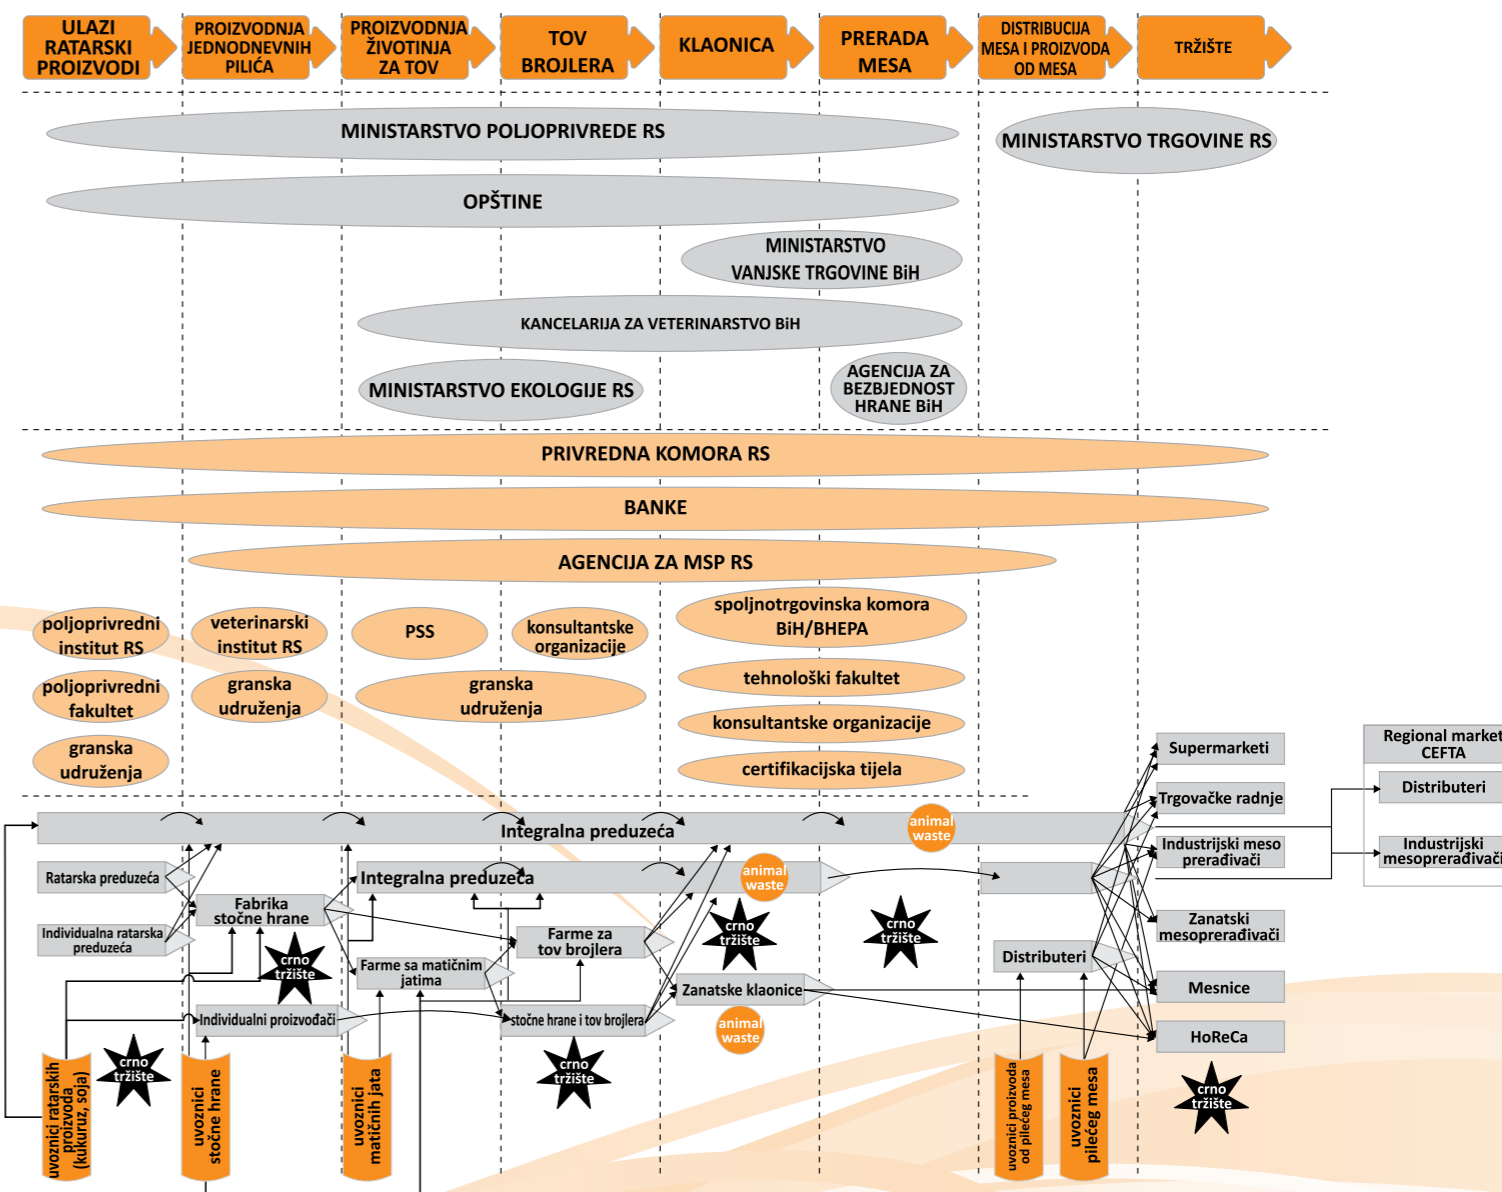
ULAZI RATARSKI PROIZVODI

PROIZVODNJA JEDNODNEVNIH PILIĆA

PROIZVODNJA ŽIVOTINJA ZA TOV

TOV BROJLERA

KLAONICA

PRERADA MESA

DISTRIBUCIJA MESA I PROIZVODA OD MESA

TRŽIŠTE

MINISTARSTVO POLJOPRIVREDE RS

MINISTARSTVO TRGOVINE RS

OPŠTINE

MINISTARSTVO VANJSKE TRGOVINE BiH

KANCELARIJA ZA VETERINARSTVO BiH

MINISTARSTVO EKOLOGIJE RS

AGENCIJA ZA BEZBJEDNOST HRANE BiH

PRIVREDNA KOMORA RS

BANKE

AGENCIJA ZA MSP RS

poljoprivredni institut RS

veterinarski institut RS

PSS

konsultantske organizacije

spoljnotrgovinska komora BiH/BHEPA

poljoprivredni fakultet

granska udruženja

granska udruženja

tehnološki fakultet

granska udruženja

konsultantske organizacije

certifikacijska tijela

Supermarketi

Regional market CEFTA

Distributeri

Trgovačke radnje

Industrijski meso prerađivači

Industrijski mesoprerađivači

Integralna preduzeća

animal waste

Ratarska preduzeća

Integralna preduzeća

animal waste

Fabrika stočne hrane

Individualna ratarska preduzeća

Farme za tov brojlera

crno tržište

crno tržište

crno tržište

Zanatski mesoprerađivači

Distributeri

Farme sa matičnim jatima

Zanatske klaonice

Mesnice

Individualni proizvođači

stočne hrane i tov brojlera

animal waste

HoReCa

crno tržište

crno tržište

crno tržište

uvoznici ratarskih proizvoda (kukuruz, soja)

uvoznici stočne hrane

uvoznici matičnih jata

uvoznici proizvoda od pilećeg mesa

uvoznici pilećeg mesa